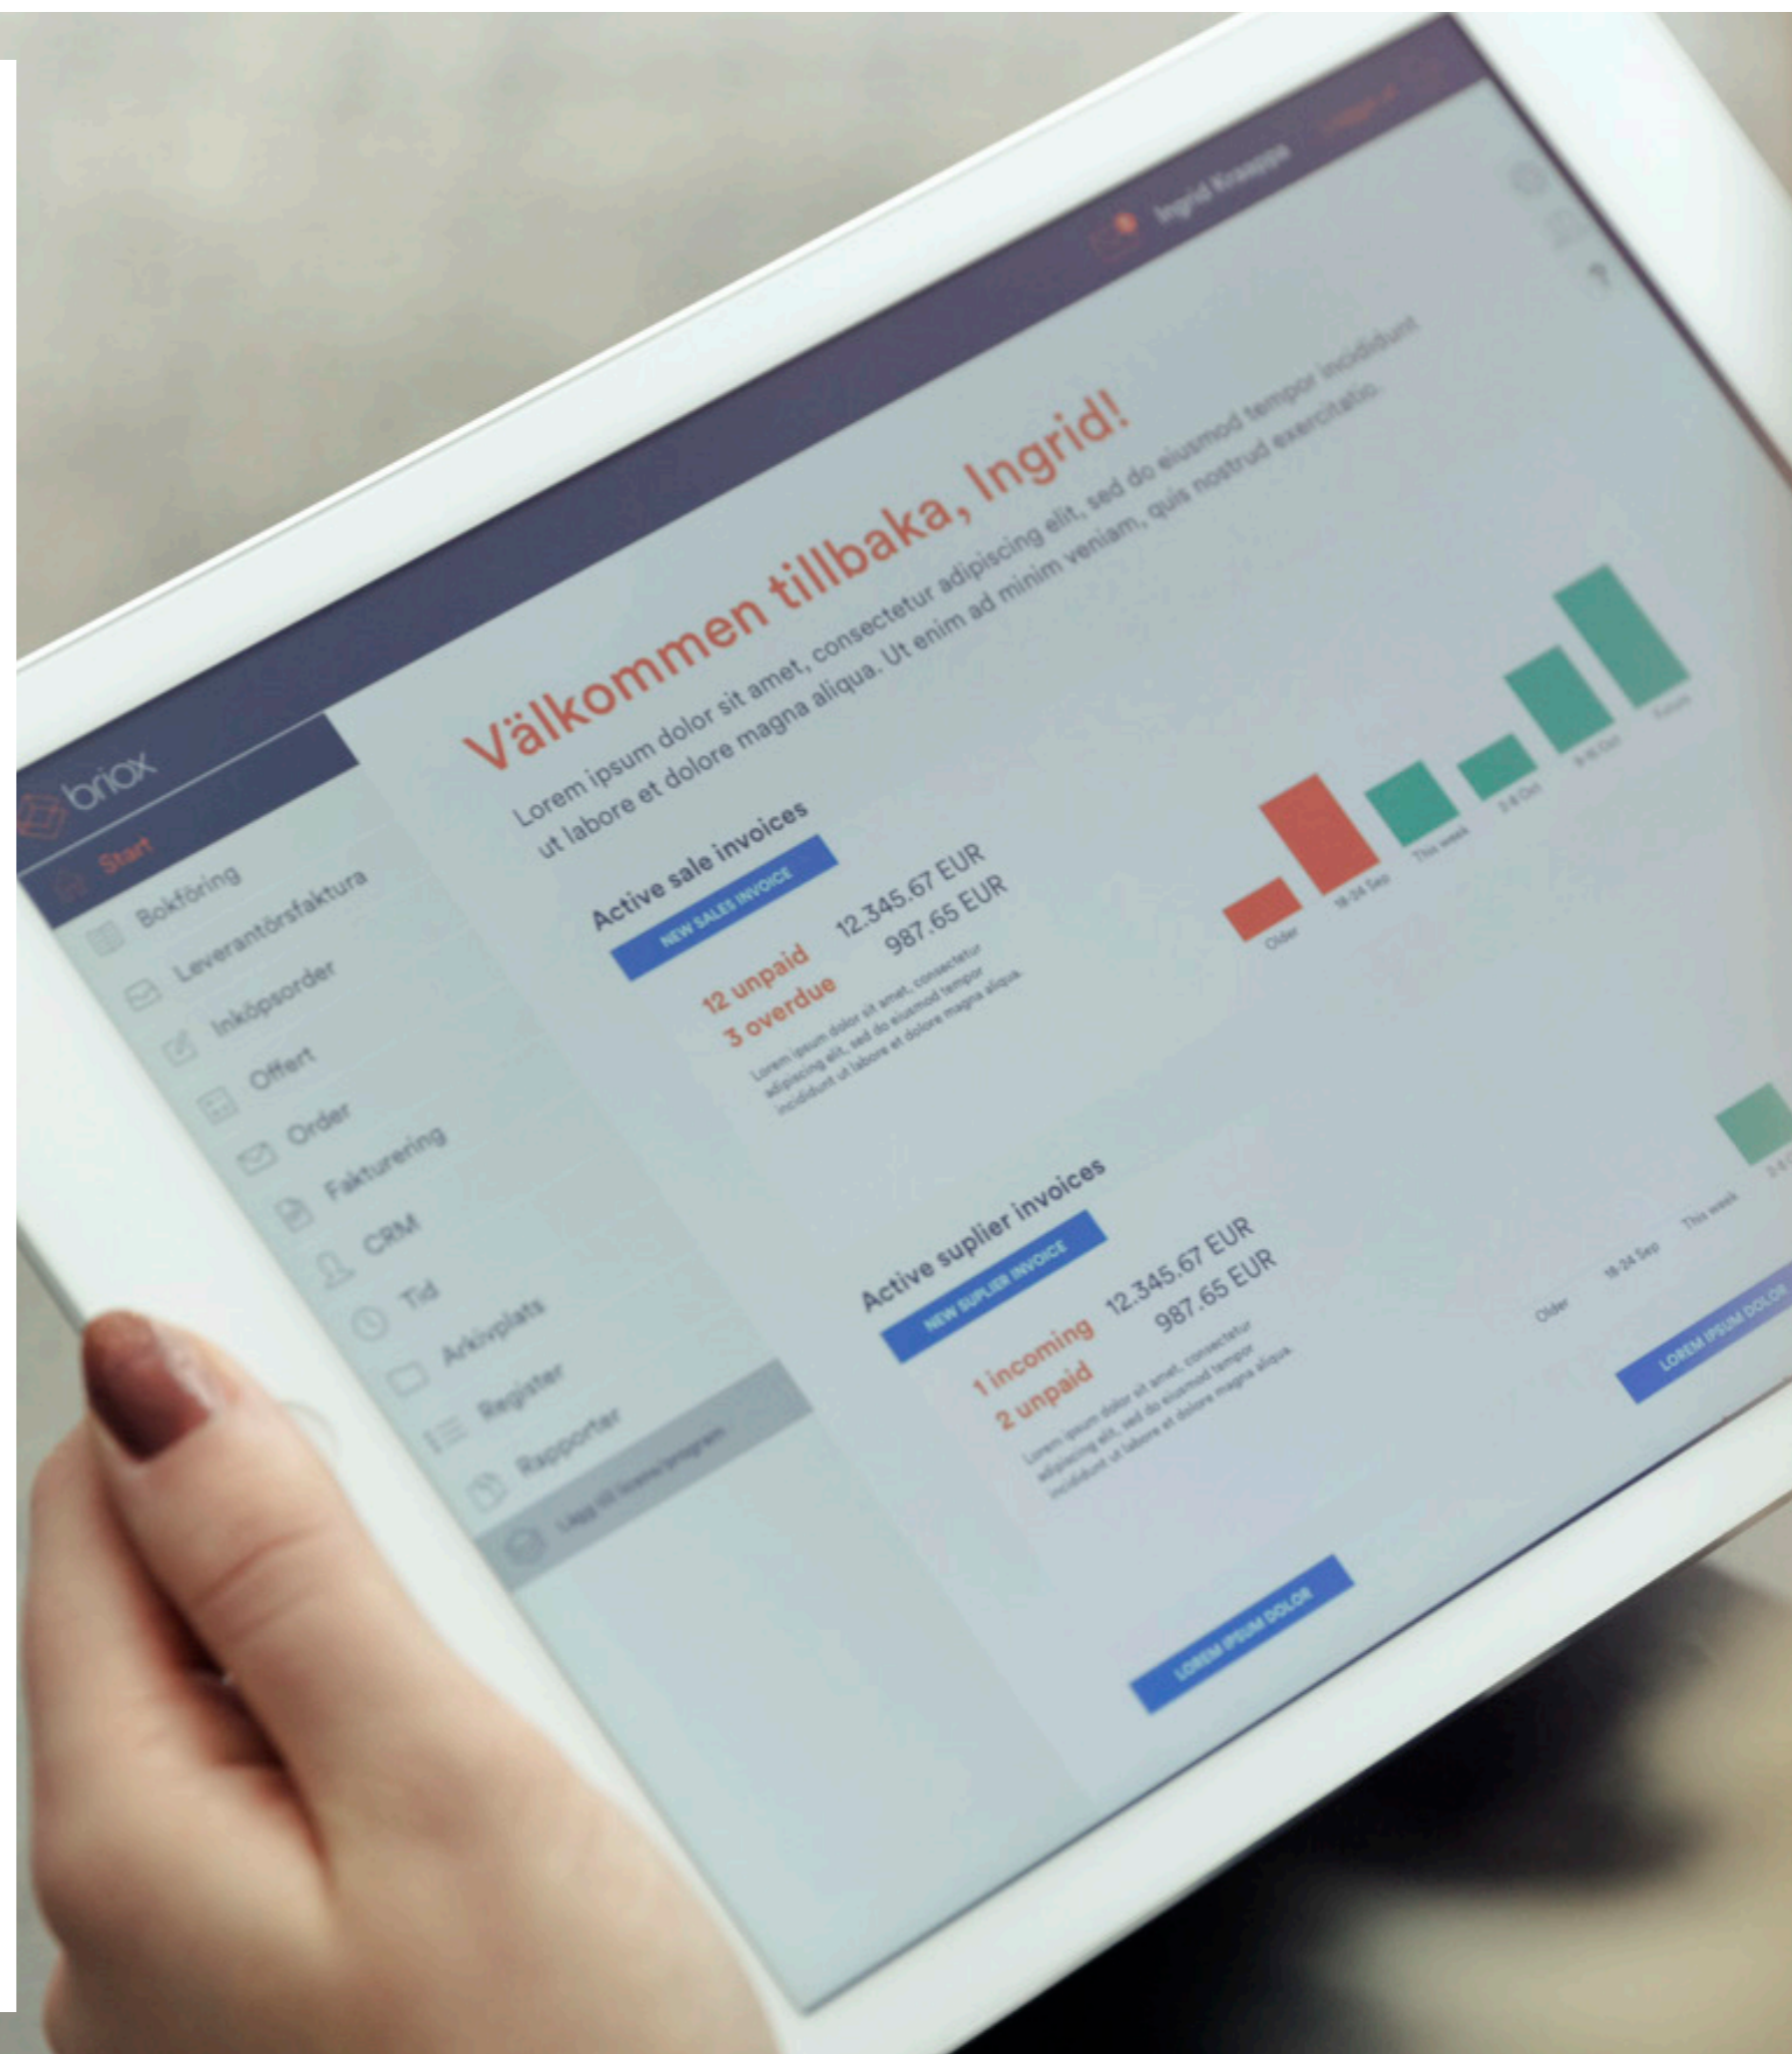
Ingrid Knappa

briox

Start
Bokföring
Leverantörsfaktura
Inköpsorder
Offert
Order
Fakturering
CRM
Tid
Arkivplats
Register
Rapporter
Lägg till licens/program

Välkommen tillbaka, Ingrid!

Lorem ipsum dolor sit amet, consectetur adipiscing elit, sed do eiusmod tempor incididunt ut labore et dolore magna aliqua. Ut enim ad minim veniam, quis nostrud exercitatio.

Active sale invoices

NEW SALES INVOICE

12 unpaid 12.345.67 EUR
3 overdue 987.65 EUR

Lorem ipsum dolor sit amet, consectetur adipiscing elit, sed do eiusmod tempor incididunt ut labore et dolore magna aliqua.

Older 18-24 Sep This week 2-8 Oct 9-16 Oct Future

Active suplier invoices

NEW SUPLIER INVOICE

1 incoming 12.345.67 EUR
2 unpaid 987.65 EUR

Lorem ipsum dolor sit amet, consectetur adipiscing elit, sed do eiusmod tempor incididunt ut labore et dolore magna aliqua.

Older 18-24 Sep This week 2-8 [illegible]

LOREM IPSUM DOLOR

LOREM IPSUM DOLOR